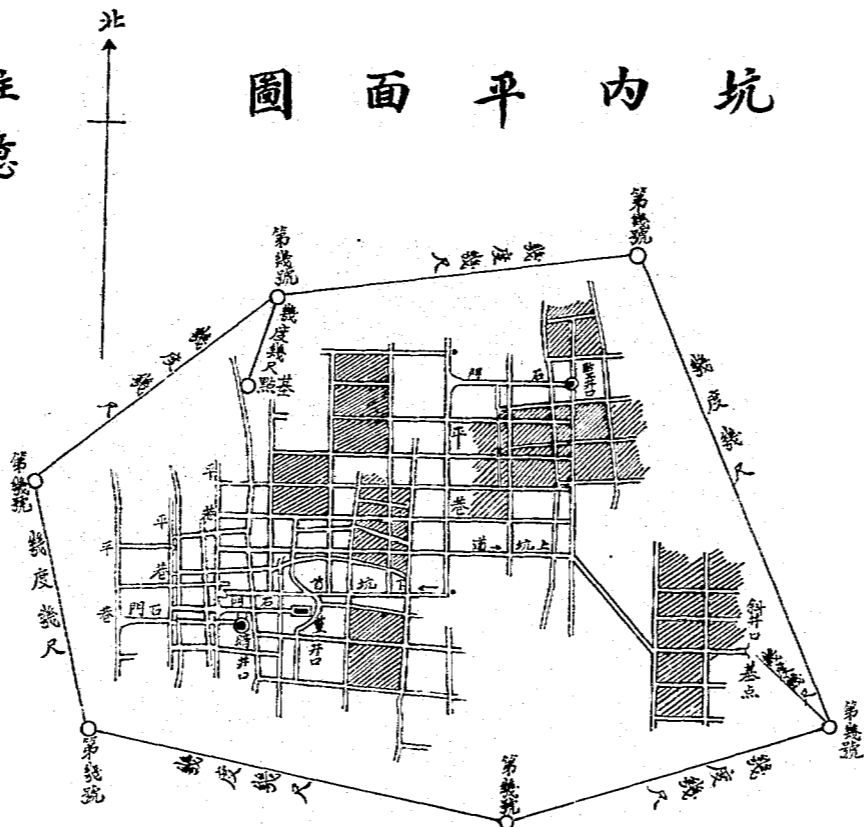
北

注
意

坑內平面圖

第幾號
幾度幾尺
第幾號
幾度幾尺
第幾號
幾度幾尺
基點
幾度幾尺
第幾號
幾度幾尺
第幾號
幾度幾尺
第幾號
幾度幾尺
第幾號

石門
豎井口
平巷
上坑道
平巷
平巷
平巷
石門
豎井口
坑道
豎井口
斜井口
基点